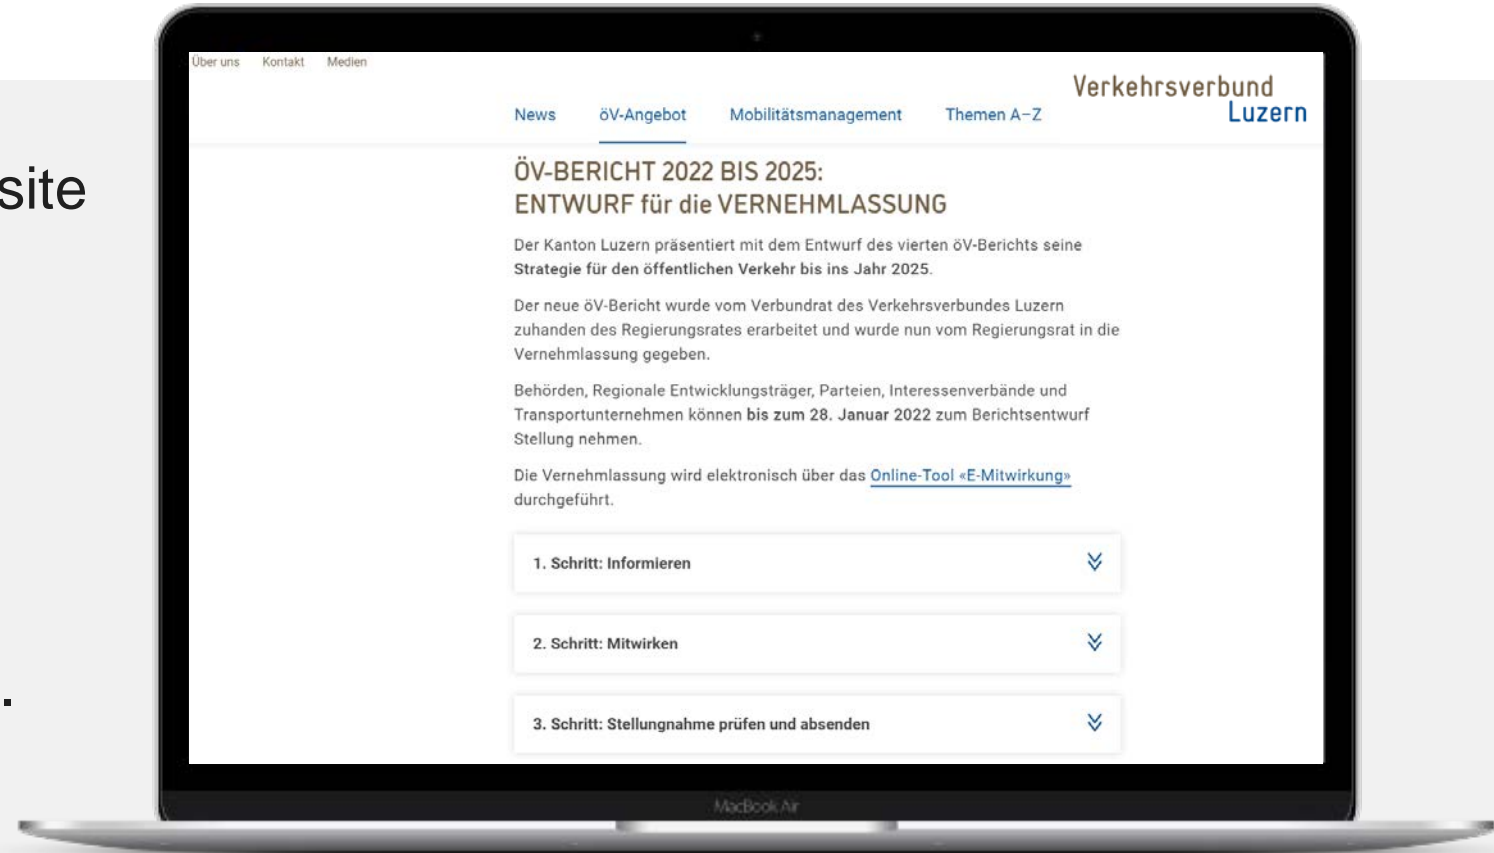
site

Über uns Kontakt Medien

Verkehrsverbund Luzern

News öV-Angebot Mobilitätsmanagement Themen A–Z

ÖV-BERICHT 2022 BIS 2025:
ENTWURF für die VERNEHMLASSUNG

Der Kanton Luzern präsentiert mit dem Entwurf des vierten öV-Berichts seine Strategie für den öffentlichen Verkehr bis ins Jahr 2025.

Der neue öV-Bericht wurde vom Verbundrat des Verkehrsverbundes Luzern zuhanden des Regierungsrates erarbeitet und wurde nun vom Regierungsrat in die Vernehmlassung gegeben.

Behörden, Regionale Entwicklungsträger, Parteien, Interessenverbände und Transportunternehmen können bis zum 28. Januar 2022 zum Berichtsentwurf Stellung nehmen.

Die Vernehmlassung wird elektronisch über das Online-Tool «E-Mitwirkung» durchgeführt.

1. Schritt: Informieren

2. Schritt: Mitwirken

3. Schritt: Stellungnahme prüfen und absenden

MacBook Air